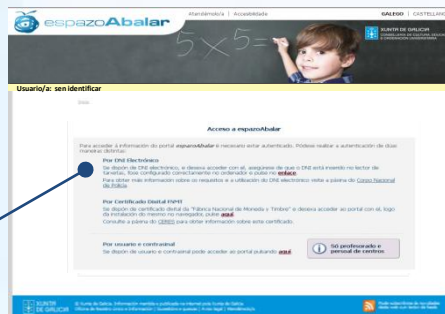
espazoAbalar

Atendémola/a | Accesibilidade

GALEGO | CASTELLANO

5×5=

XUNTA DE GALICIA
CONSELLERÍA DE CULTURA, EDUCACIÓN E ORDENACIÓN UNIVERSITARIA

Usuario/a: sen identificar

Inicio

Acceso a espazoAbalar

Para acceder á información do portal espazoAbalar é necesario estar autenticado. Podese realizar a autenticación de dúas maneiras distintas:

Por DNI Electrónico
Se dispón de DNI electrónico, e desexa acceder con el, asegúrese de que o DNI está inserido no lector de tarxetas, teña configurado correctamente no ordenador e pulse no enlace.
Para obter máis información sobre os requisitos e a utilización do DNI electrónico visite a páxina do Corpo Nacional de Policía.

Por Certificado Dixital FNMT
Se dispón de certificado dixital da "Fábrica Nacional de Moneda y Timbre" e desexa acceder ao portal con el, logo da instalación do mesmo no navegador, pulse aquí.
Consulte a páxina do CERES para obter información sobre este certificado.

Por usuario e contrasinal
Se dispón de usuario e contrasinal pode acceder ao portal pulsando aquí

Só profesorado e persoal de centros

XUNTA DE GALICIA

© Xunta de Galicia. Información mantida e publicada na Internet pola Xunta de Galicia
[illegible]

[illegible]